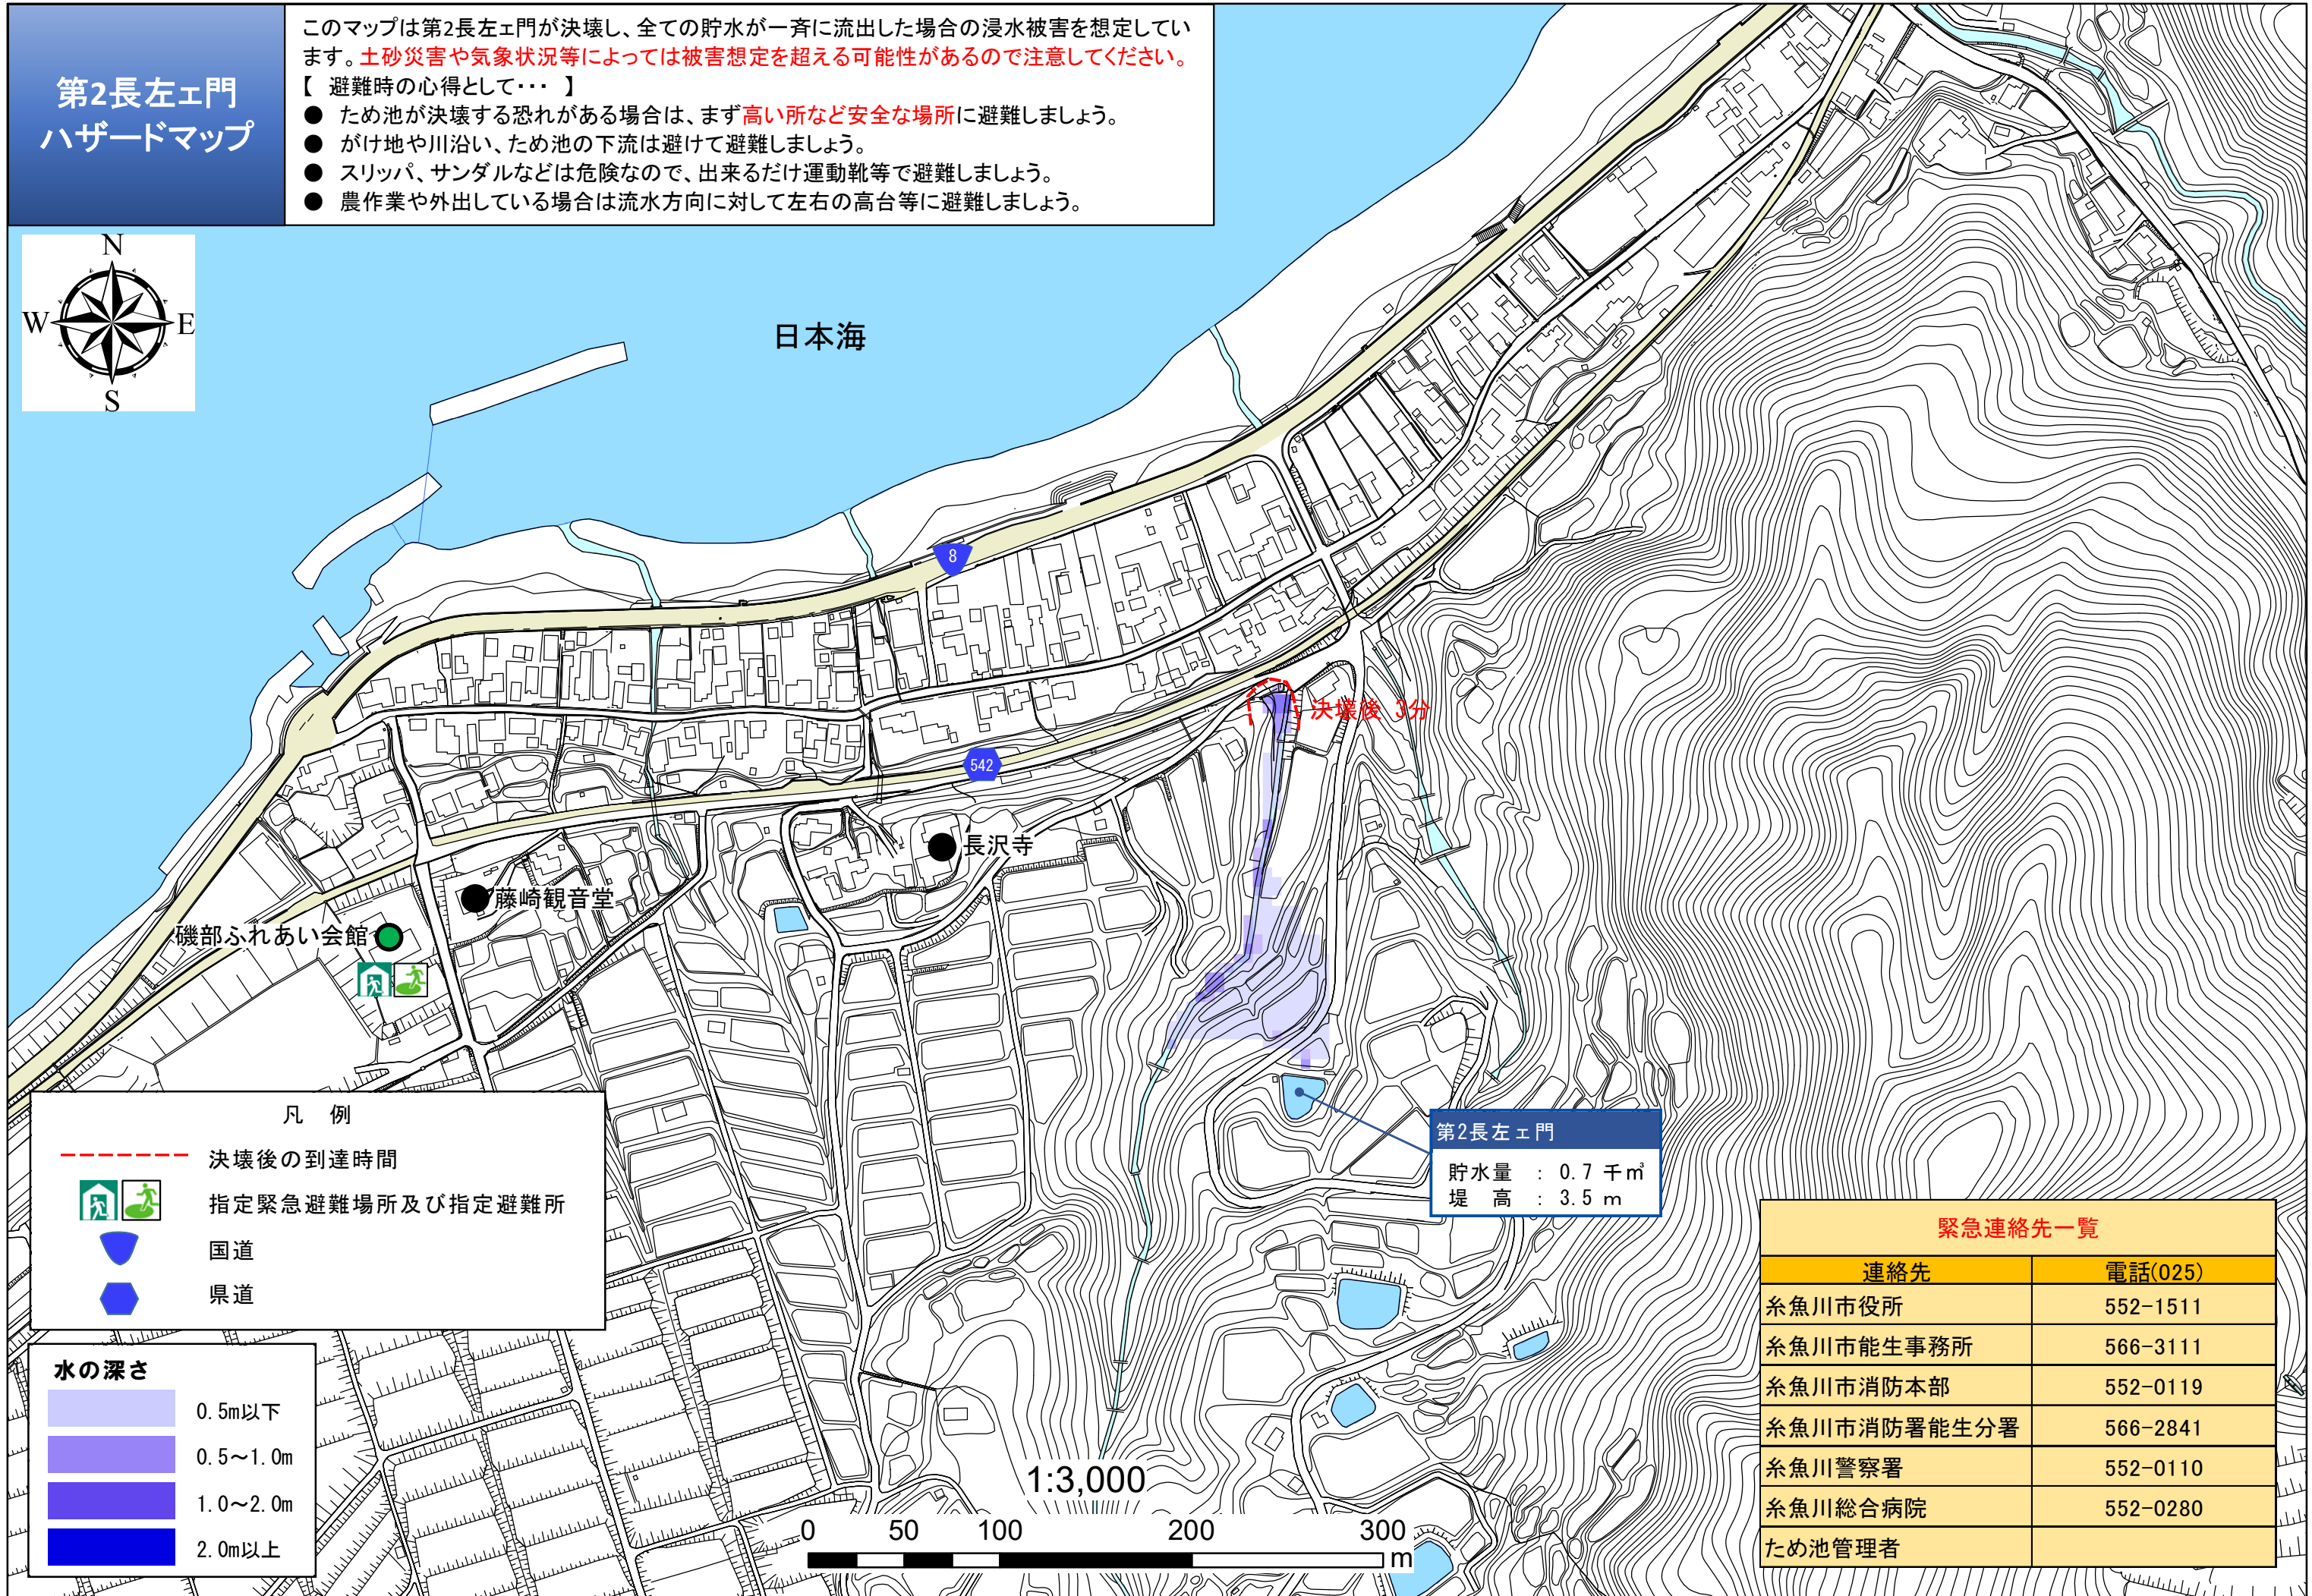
第2長左ェ門
ハザードマップ

このマップは第2長左ェ門が決壊し、全ての貯水が一斉に流出した場合の浸水被害を想定しています。土砂災害や気象状況等によっては被害想定を超える可能性があるので注意してください。
【 避難時の心得として・・・ 】
● ため池が決壊する恐れがある場合は、まず高い所など安全な場所に避難しましょう。
● がけ地や川沿い、ため池の下流は避けて避難しましょう。
● スリッパ、サンダルなどは危険なので、出来るだけ運動靴等で避難しましょう。
● 農作業や外出している場合は流水方向に対して左右の高台等に避難しましょう。

N
W
E
S

日本海

8

542

決壊後 3分

長沢寺

藤崎観音堂

磯部ふれあい会館

第2長左ェ門
貯水量 ： 0.7 千㎥
堤 高 ： 3.5 m

凡 例
決壊後の到達時間
指定緊急避難場所及び指定避難所
国道
県道

水の深さ
0.5m以下
0.5～1.0m
1.0～2.0m
2.0m以上

1:3,000
0 50 100 200 300
m

緊急連絡先一覧

| 連絡先 | 電話(025) |
|---|---|
| 糸魚川市役所 | 552-1511 |
| 糸魚川市能生事務所 | 566-3111 |
| 糸魚川市消防本部 | 552-0119 |
| 糸魚川市消防署能生分署 | 566-2841 |
| 糸魚川警察署 | 552-0110 |
| 糸魚川総合病院 | 552-0280 |
| ため池管理者 | |